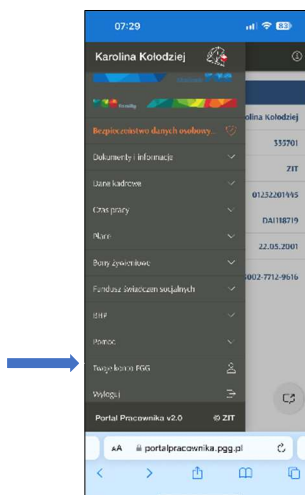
07:29

83

Karolina Kołodziej

Bezpieczeństwo danych osobowy...

Dokumenty i informacje

Dane kadrowe

Czas pracy

Płace

Bony żywieniowe

Fundusz świadczeń socjalnych

BHP

Pomoc

Twoje konto PGG

Wyloguj

Portal Pracownika v2.0

© ZIT

olina Kołodziej

335701

ZIT

01252201445

DAI118719

22.05.2001

5002-7712-9616

AA

portalpracownika.pgg.pl